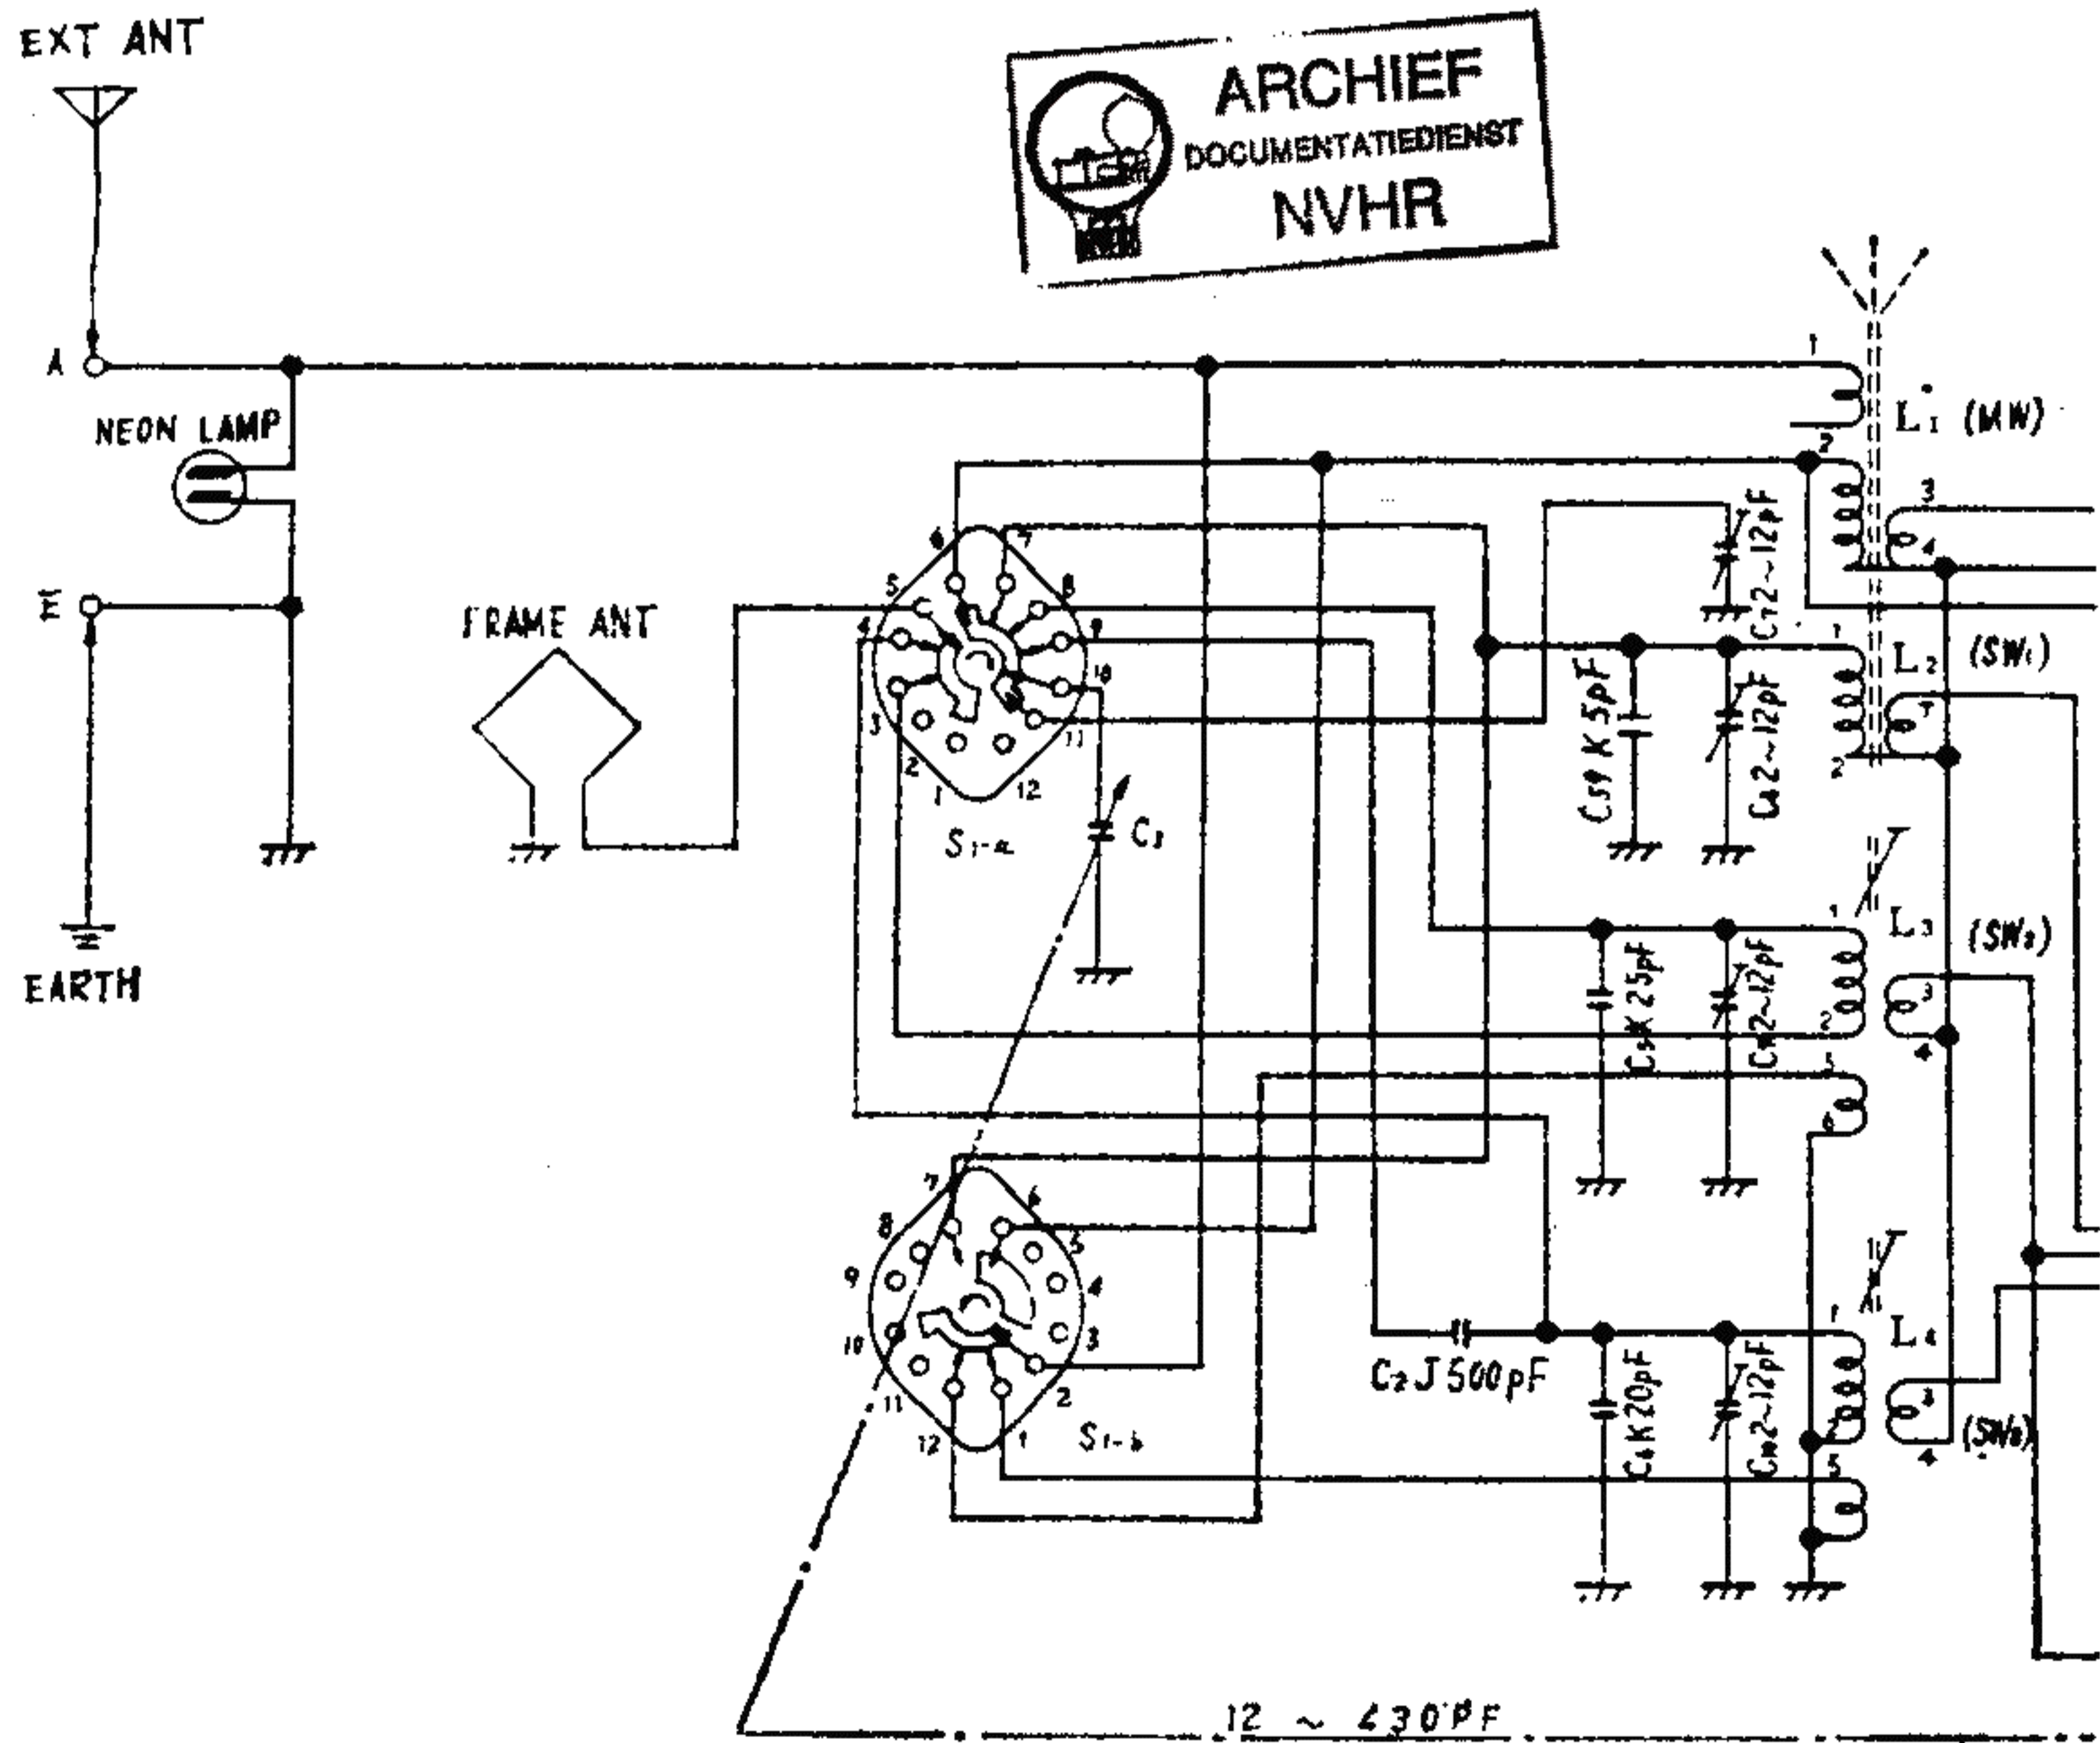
EXT ANT

ARCHIEF
DOCUMENTATIEDIENST
NVHR

A
NEON LAMP
E
EARTH
FRAME ANT

$L_1$ (MW)
$L_2$ (SW₁)
$L_3$ (SW₂)
$L_4$
(SW₃)

$C_7 2\sim12pF$
$C_5 9K 5pF$
$C_8 2\sim12pF$
$C_1$
$S_{1-a}$
$C_5 K 25pF$
$C_9 2\sim12pF$
$C_2 J 500pF$
$C_4 K 20pF$
$C_{10} 2\sim12pF$
$S_{1-b}$

1 2 3 4 5 6 7 8 9 10 11 12

12 ~ 430PF